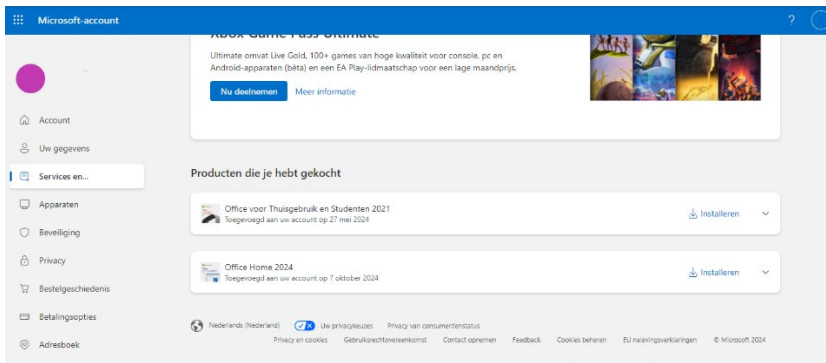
Microsoft-account

?

Xbox Game Pass Ultimate

Ultimate omvat Live Gold, 100+ games van hoge kwaliteit voor console, pc en Android-apparaten (bèta) en een EA Play-lidmaatschap voor een lage maandprijs.

Nu deelnemen

Meer informatie

Account

Uw gegevens

Services en...

Apparaten

Beveiliging

Privacy

Bestelgeschiedenis

Betalingsopties

Adresboek

Producten die je hebt gekocht

Office voor Thuisgebruik en Studenten 2021
Toegevoegd aan uw account op 27 mei 2024

Installeren

Office Home 2024
Toegevoegd aan uw account op 7 oktober 2024

Installeren

Nederlands (Nederland)

Uw privacykeuzes

Privacy van consumentenstatus

Privacy en cookies

Gebruiksrechtovereenkomst

Contact opnemen

Feedback

Cookies beheren

EU naleving­sverklaringen

© Microsoft 2024